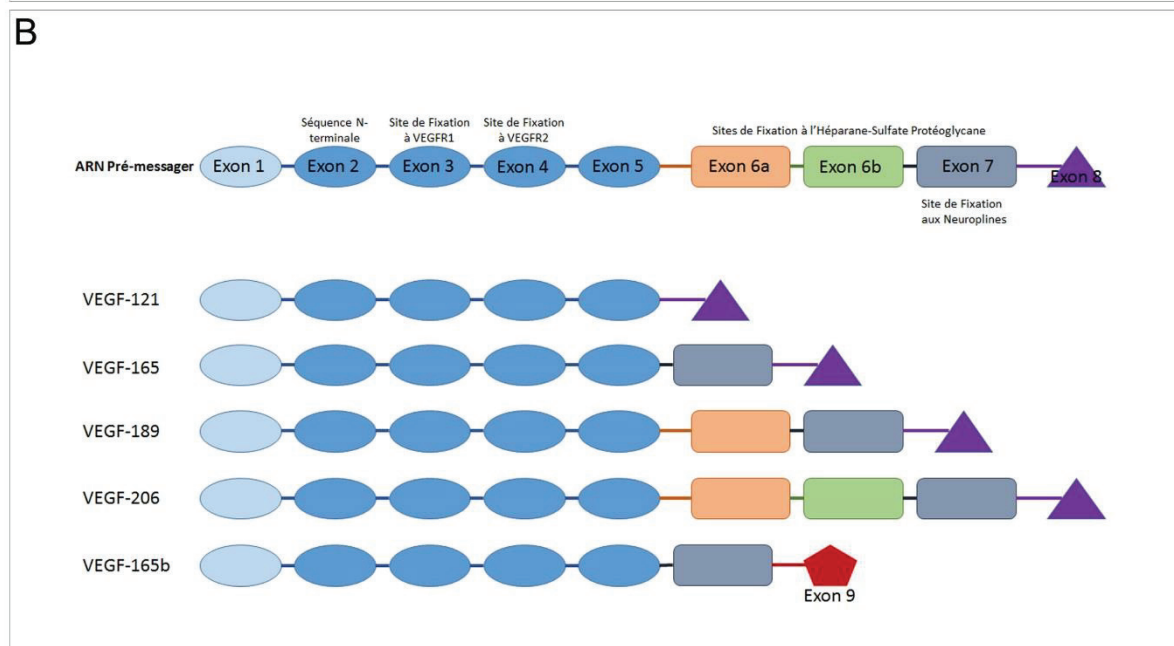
B

Séquence N-terminale

Site de Fixation à VEGFR1

Site de Fixation à VEGFR2

Sites de Fixation à l'Héparane-Sulfate Protéoglycane

ARN Pré-messager

Exon 1

Exon 2

Exon 3

Exon 4

Exon 5

Exon 6a

Exon 6b

Exon 7

Exon 8

Site de Fixation aux Neuroplines

VEGF-121

VEGF-165

VEGF-189

VEGF-206

VEGF-165b

Exon 9